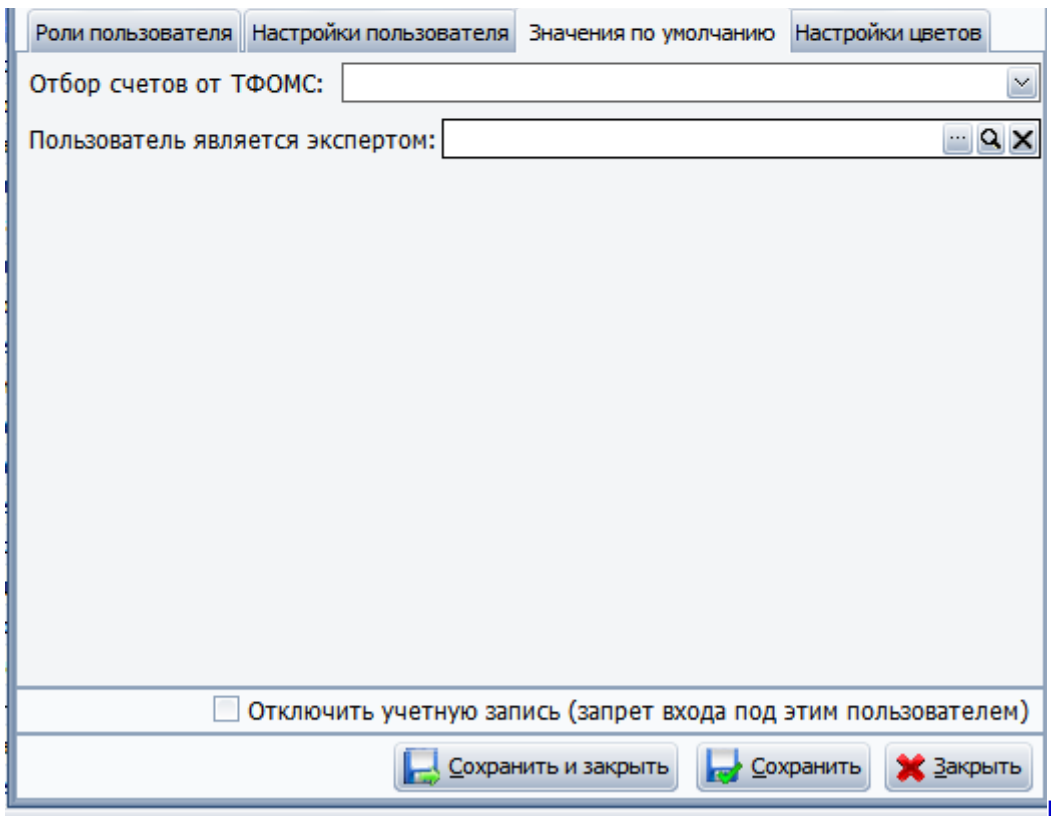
Роли пользователя | Настройки пользователя | Значения по умолчанию | Настройки цветов

Отбор счетов от ТФОМС:

Пользователь является экспертом: ...

Отключить учетную запись (запрет входа под этим пользователем)

Сохранить и закрыть | Сохранить | Закрыть